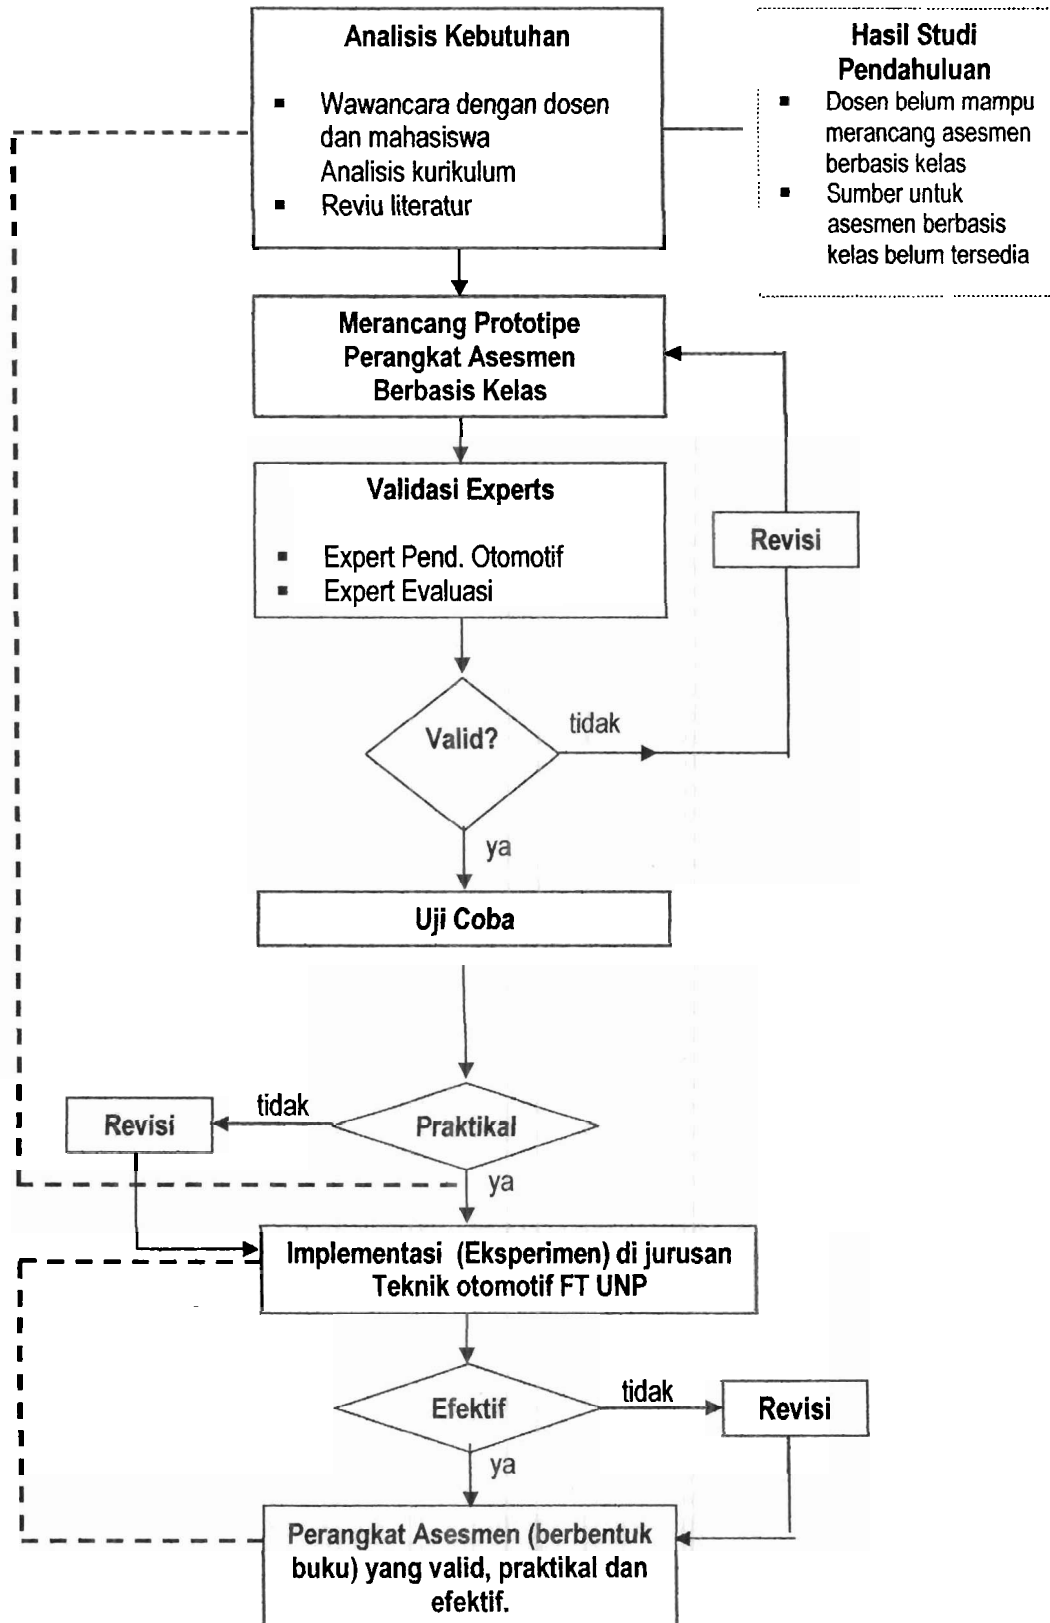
Analisis Kebutuhan

- Wawancara dengan dosen dan mahasiswa
Analisis kurikulum
- Reviu literatur

Hasil Studi Pendahuluan

- Dosen belum mampu merancang asesmen berbasis kelas
- Sumber untuk asesmen berbasis kelas belum tersedia

Merancang Prototipe Perangkat Asesmen Berbasis Kelas

Validasi Experts

- Expert Pend. Otomotif
- Expert Evaluasi

Revisi

Valid?

tidak

ya

Uji Coba

Revisi

tidak

Praktikal

ya

Implementasi (Eksperimen) di jurusan Teknik otomotif FT UNP

Efektif

tidak

Revisi

ya

Perangkat Asesmen (berbentuk buku) yang valid, praktikal dan efektif.